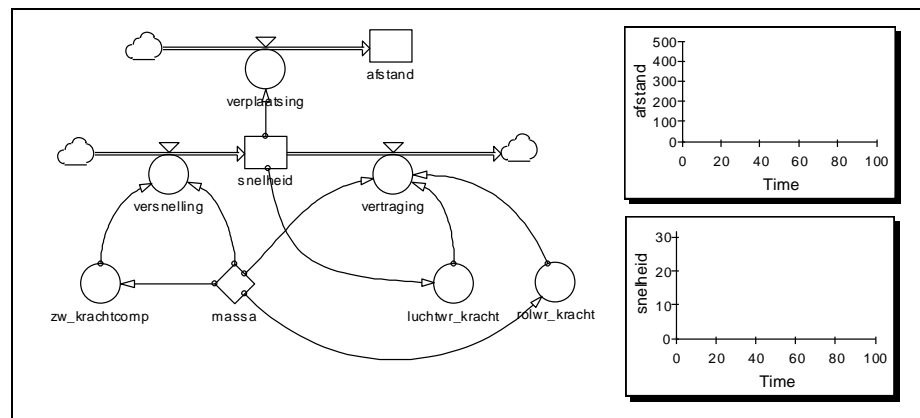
afstand

verplaatsing

snelheid

versnelling

vertraging

zw_krachtcomp

massa

luchtwr_kracht

rolwr_kracht

500
400
300
200
100
0
afstand
0 20 40 60 80 100
Time

30
20
10
0
snelheid
0 20 40 60 80 100
Time